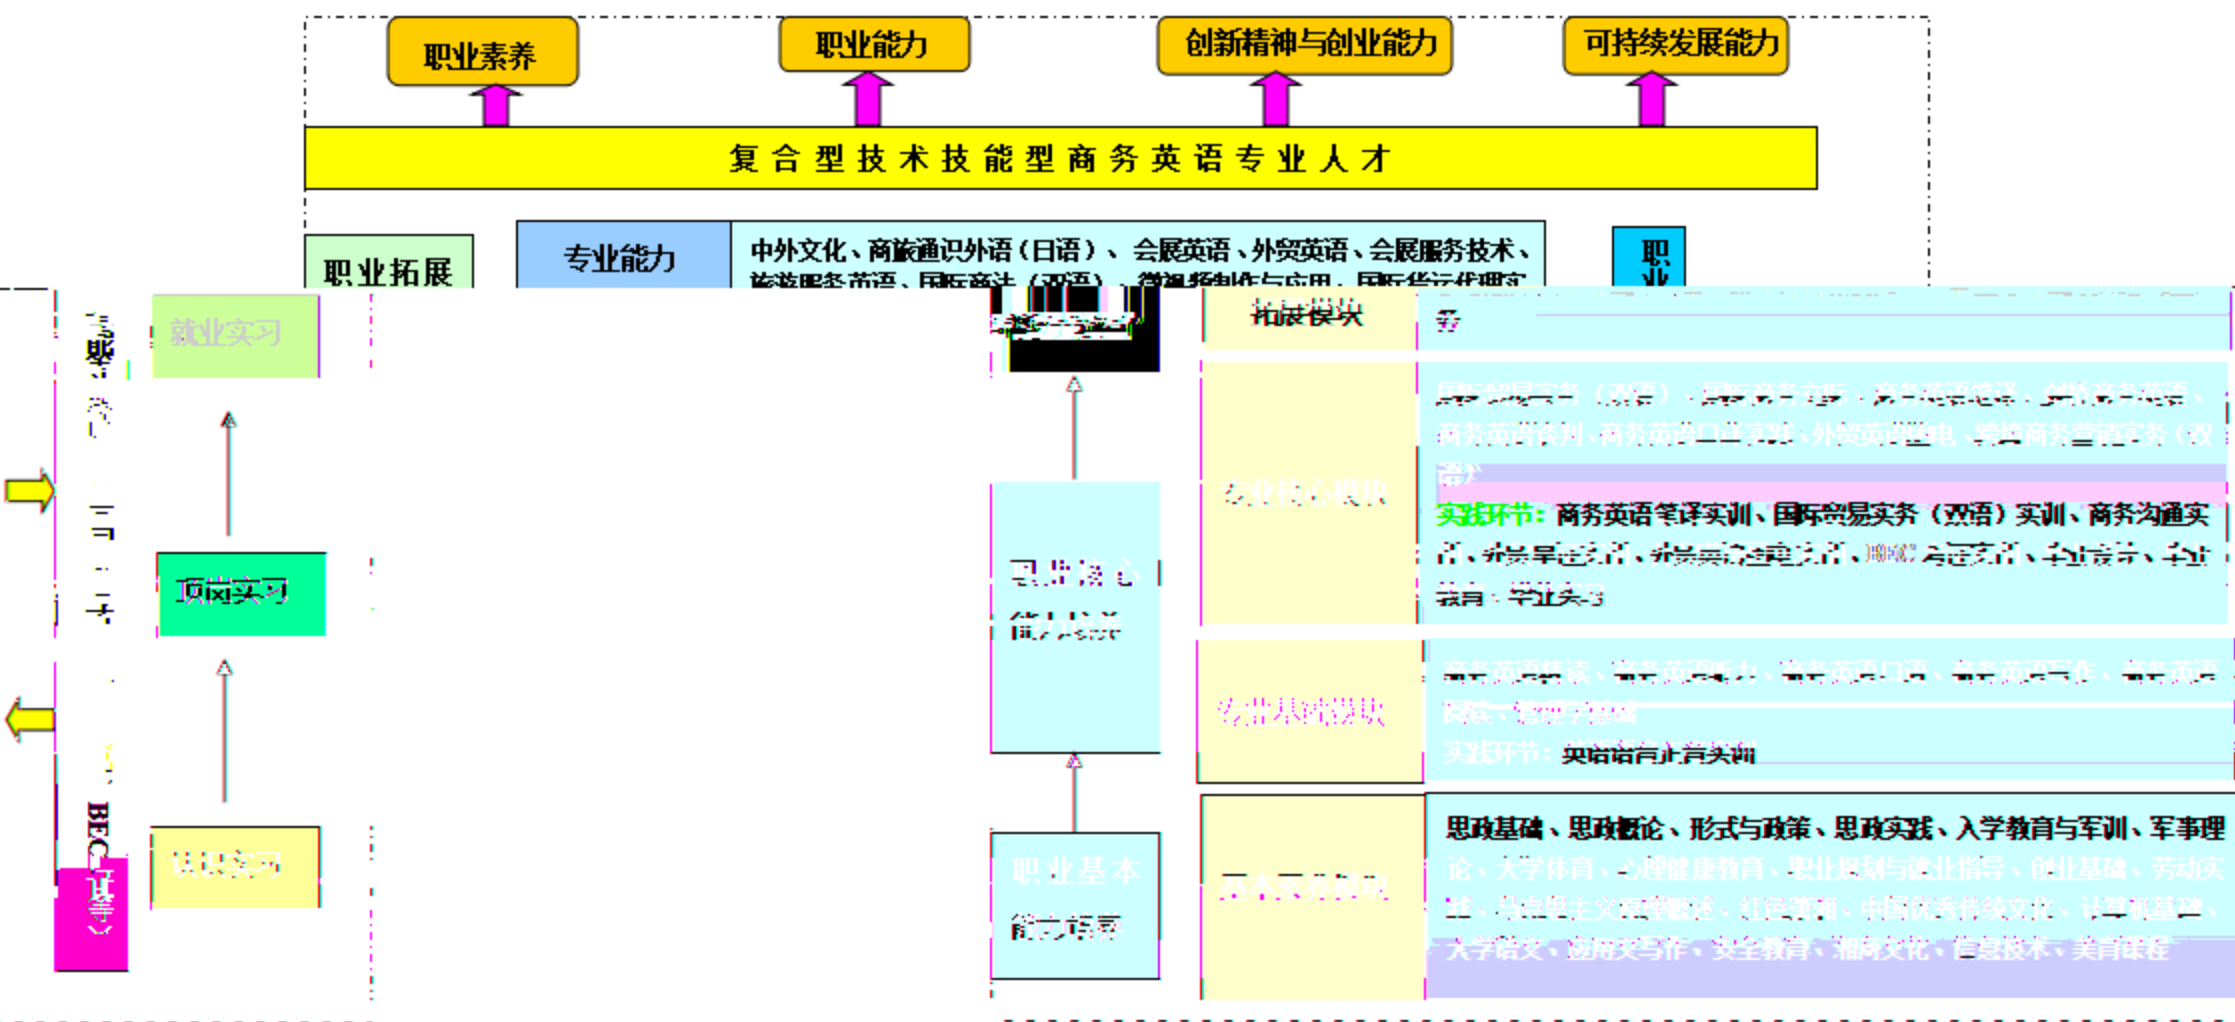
职业素养

职业能力

创新精神与创业能力

可持续发展能力

复 合 型 技 术 技 能 型 商 务 英 语 专 业 人 才

职业拓展

专业能力

中外文化、商旅通识外语（日语）、会展英语、外贸英语、会展服务技术、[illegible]

职业

就业实习

顶岗实习

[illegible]

BEC（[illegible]）

拓展模块

务

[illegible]

实践环节：商务英语笔译实训、国际贸易实务（双语）实训、商务沟通实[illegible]

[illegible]

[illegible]

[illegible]

实践环节：英语语音正音实训

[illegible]

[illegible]

职业基本能力培养

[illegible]

思政基础、思政概论、形式与政策、思政实践、入学教育与军训、军事理论、大学体育、心理健康教育、职业规划与就业指导、创业基础、劳动实践、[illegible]、中国优秀传统文化、计算机基础、大学语文、应用文写作、安全教育、潮商文化、信息技术、美育课程